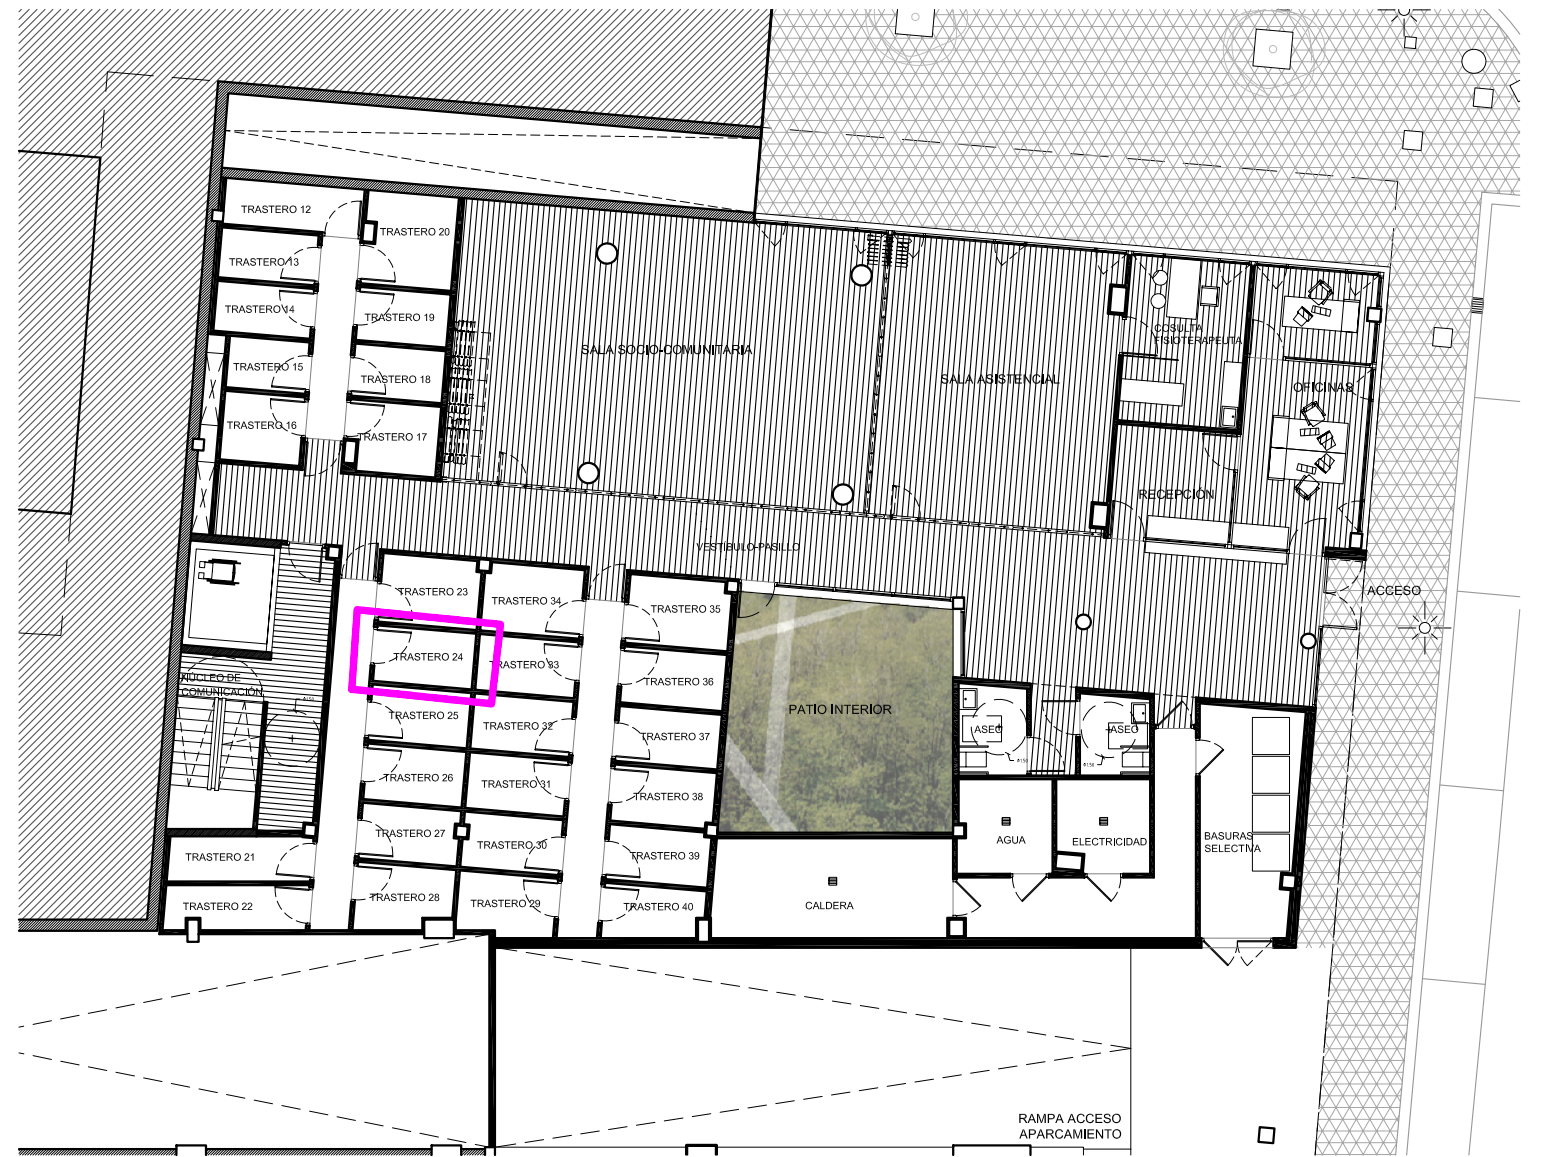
TRASTERO 12
TRASTERO 20
TRASTERO 13
TRASTERO 14
TRASTERO 19
TRASTERO 15
TRASTERO 18
TRASTERO 16
TRASTERO 17
SALA SOCIO-COMUNITARIA
SALA ASISTENCIAL
CONSULTA FISIOTERAPEUTA
OFICINAS
RECEPCIÓN
VESTIBULO-PASILLO
ACCESO
TRASTERO 23
TRASTERO 34
TRASTERO 35
TRASTERO 24
TRASTERO 33
TRASTERO 36
NÚCLEO DE COMUNICACIÓN
TRASTERO 25
TRASTERO 32
TRASTERO 37
PATIO INTERIOR
ASEO
ASEO
TRASTERO 26
TRASTERO 31
TRASTERO 38
TRASTERO 27
TRASTERO 30
TRASTERO 39
AGUA
ELECTRICIDAD
BASURAS SELECTIVA
TRASTERO 21
TRASTERO 22
TRASTERO 28
TRASTERO 29
TRASTERO 40
CALDERA
RAMPA ACCESO APARCAMIENTO